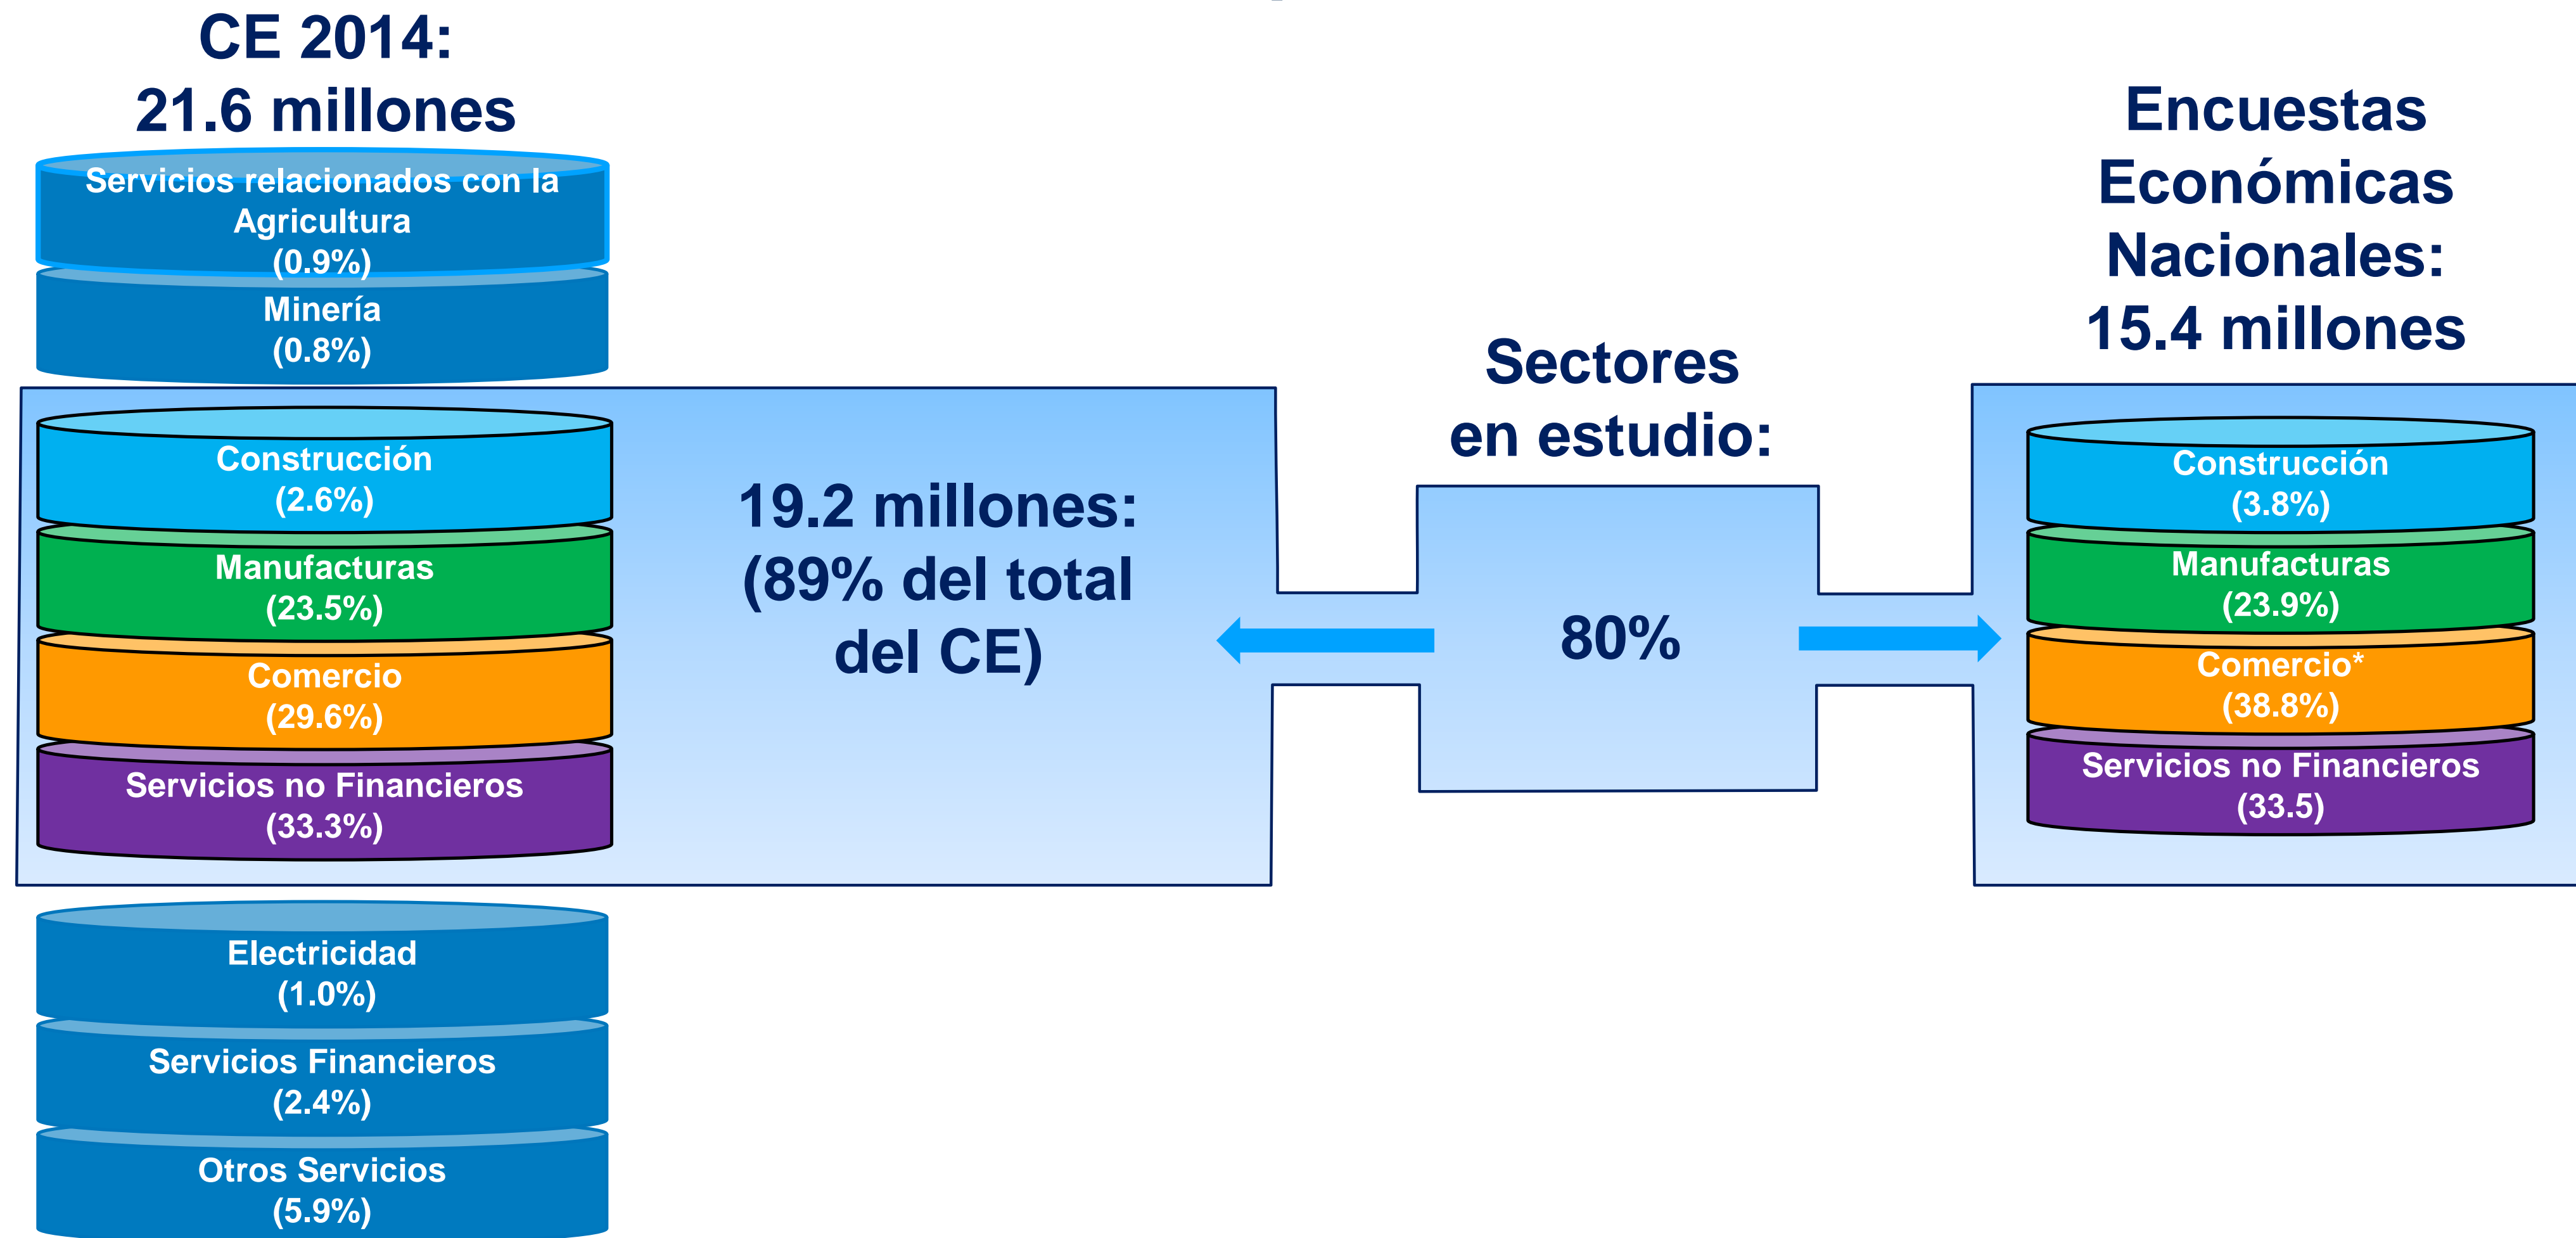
CE 2014:
21.6 millones

Servicios relacionados con la Agricultura
(0.9%)

Minería
(0.8%)

Construcción
(2.6%)

Manufacturas
(23.5%)

Comercio
(29.6%)

Servicios no Financieros
(33.3%)

19.2 millones:
(89% del total del CE)

Electricidad
(1.0%)

Servicios Financieros
(2.4%)

Otros Servicios
(5.9%)

Sectores en estudio:

80%

Encuestas Económicas Nacionales:
15.4 millones

Construcción
(3.8%)

Manufacturas
(23.9%)

Comercio*
(38.8%)

Servicios no Financieros
(33.5)